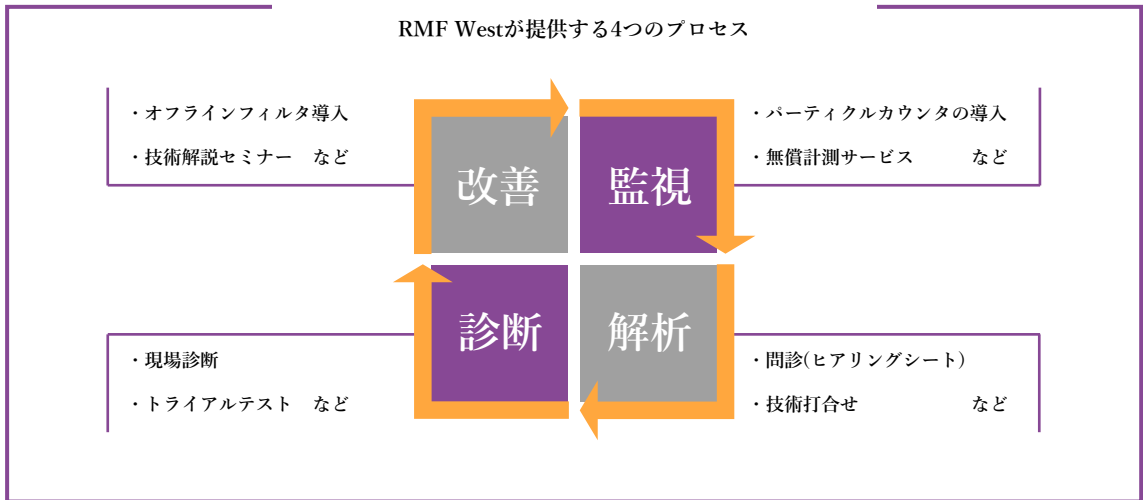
RMF Westが提供する4つのプロセス

・オフラインフィルタ導入
・技術解説セミナー　など

改善

監視

・パーティクルカウンタの導入
・無償計測サービス　など

診断

解析

・現場診断
・トライアルテスト　など

・問診(ヒアリングシート)
・技術打合せ　など